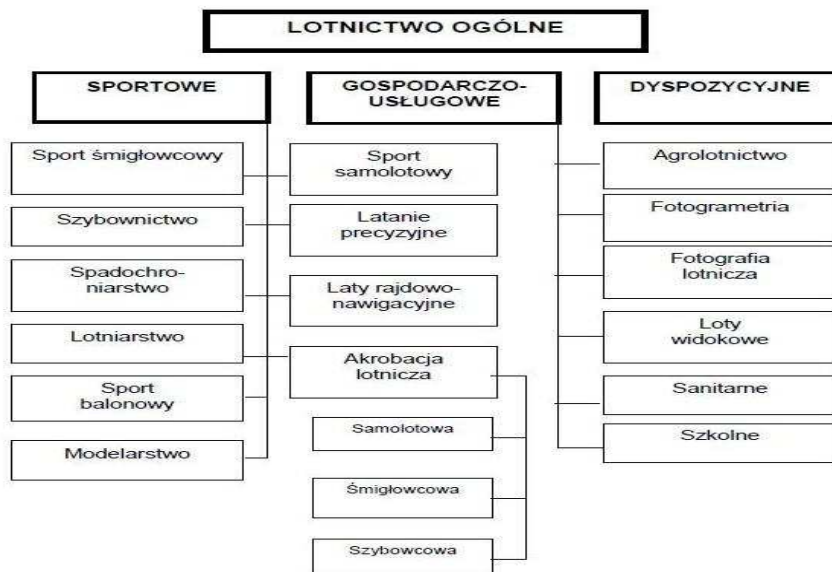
LOTNICTWO OGÓLNE

SPORTOWE

GOSPODARCZO-USŁUGOWE

DYSPOZYCYJNE

Sport śmigłowcowy

Szybownictwo

Spadochroniarstwo

Lotniarstwo

Sport balonowy

Modelarstwo

Sport samolotowy

Latanie precyzyjne

Laty rajdowo-nawigacyjne

Akrobacja lotnicza

Samolotowa

Śmigłowcowa

Szybowcowa

Agrolotnictwo

Fotogrametria

Fotografia lotnicza

Loty widokowe

Sanitarne

Szkolne